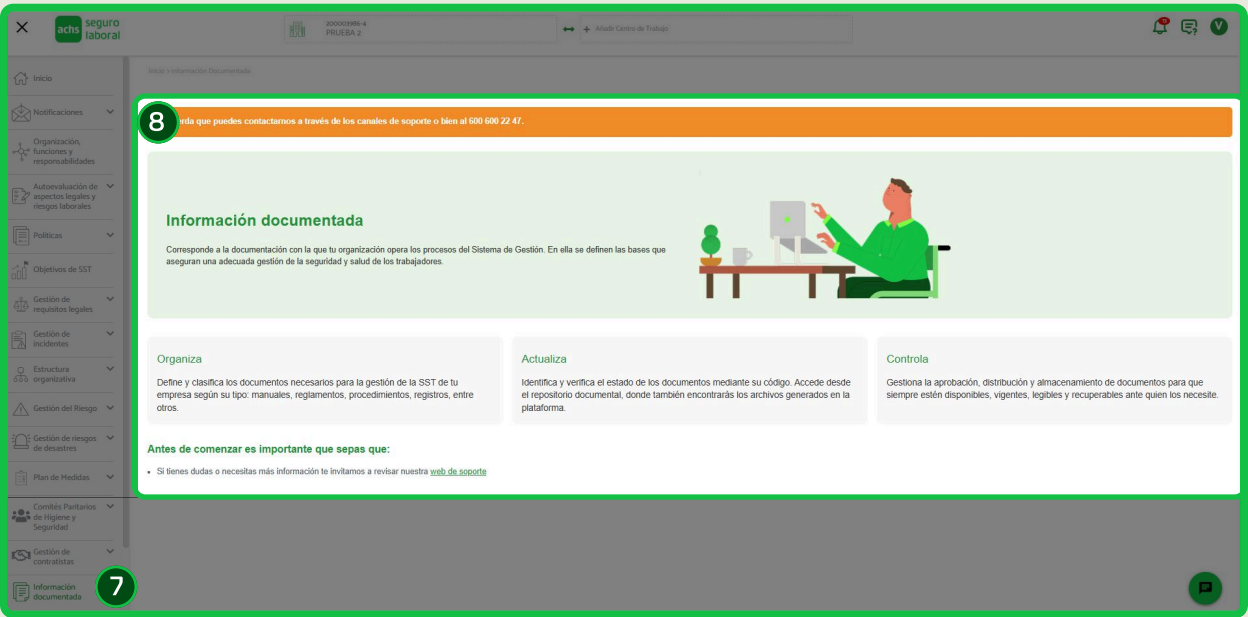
achs seguro laboral

200003986-4
PRUEBA 2

+ Añadir Centro de Trabajo

V

Inicio
Notificaciones
Organización, funciones y responsabilidades
Autoevaluación de aspectos legales y riesgos laborales
Políticas
Objetivos de SST
Gestión de requisitos legales
Gestión de incidentes
Estructura organizativa
Gestión del Riesgo
Gestión de riesgos de desastres
Plan de Medidas
Comités Paritarios de Higiene y Seguridad
Gestión de contratistas
Información documentada

Inicio > Información Documentada

8

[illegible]erda que puedes contactarnos a través de los canales de soporte o bien al 600 600 22 47.

Información documentada

Corresponde a la documentación con la que tu organización opera los procesos del Sistema de Gestión. En ella se definen las bases que aseguran una adecuada gestión de la seguridad y salud de los trabajadores.

Organiza

Define y clasifica los documentos necesarios para la gestión de la SST de tu empresa según su tipo: manuales, reglamentos, procedimientos, registros, entre otros.

Actualiza

Identifica y verifica el estado de los documentos mediante su código. Accede desde el repositorio documental, donde también encontrarás los archivos generados en la plataforma.

Controla

Gestiona la aprobación, distribución y almacenamiento de documentos para que siempre estén disponibles, vigentes, legibles y recuperables ante quien los necesite.

Antes de comenzar es importante que sepas que:

• Si tienes dudas o necesitas más información te invitamos a revisar nuestra web de soporte

7